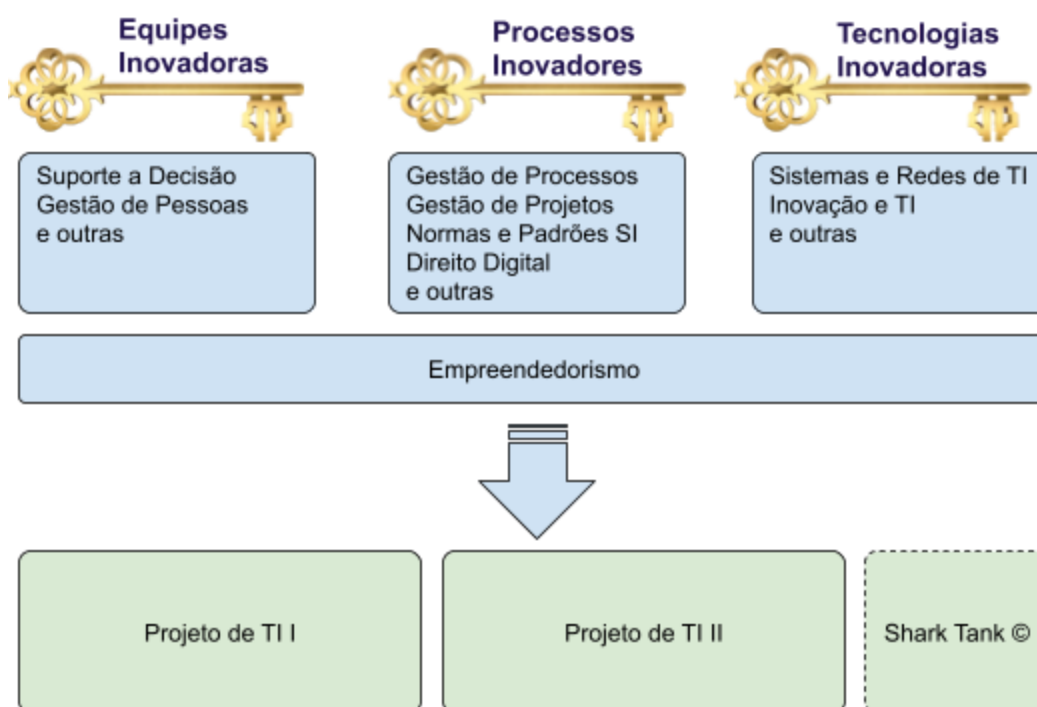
Equipes Inovadoras

Processos Inovadores

Tecnologias Inovadoras

Suporte a Decisão
Gestão de Pessoas
e outras

Gestão de Processos
Gestão de Projetos
Normas e Padrões SI
Direito Digital
e outras

Sistemas e Redes de TI
Inovação e TI
e outras

Empreendedorismo

Projeto de TI I

Projeto de TI II

Shark Tank ©